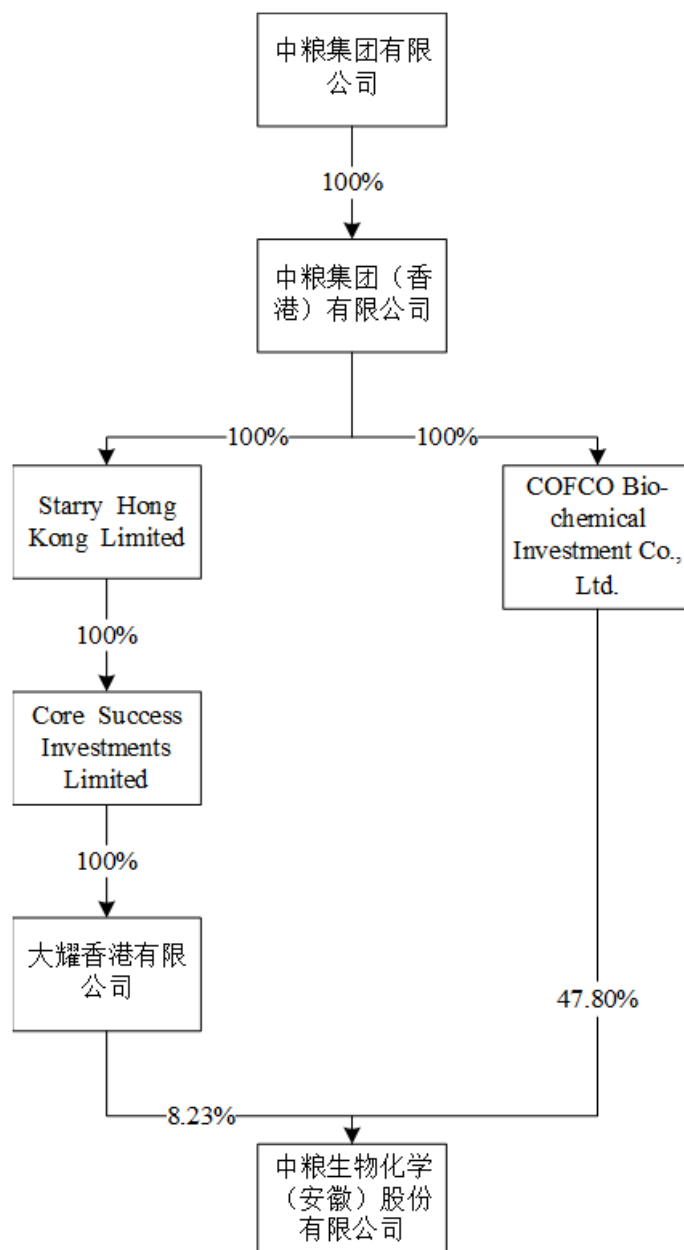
中粮集团有限公司

100%

中粮集团（香港）有限公司

100%

100%

Starry Hong Kong Limited

COFCO Bio-chemical Investment Co., Ltd.

100%

Core Success Investments Limited

100%

大耀香港有限公司

47.80%

8.23%

中粮生物化学（安徽）股份有限公司